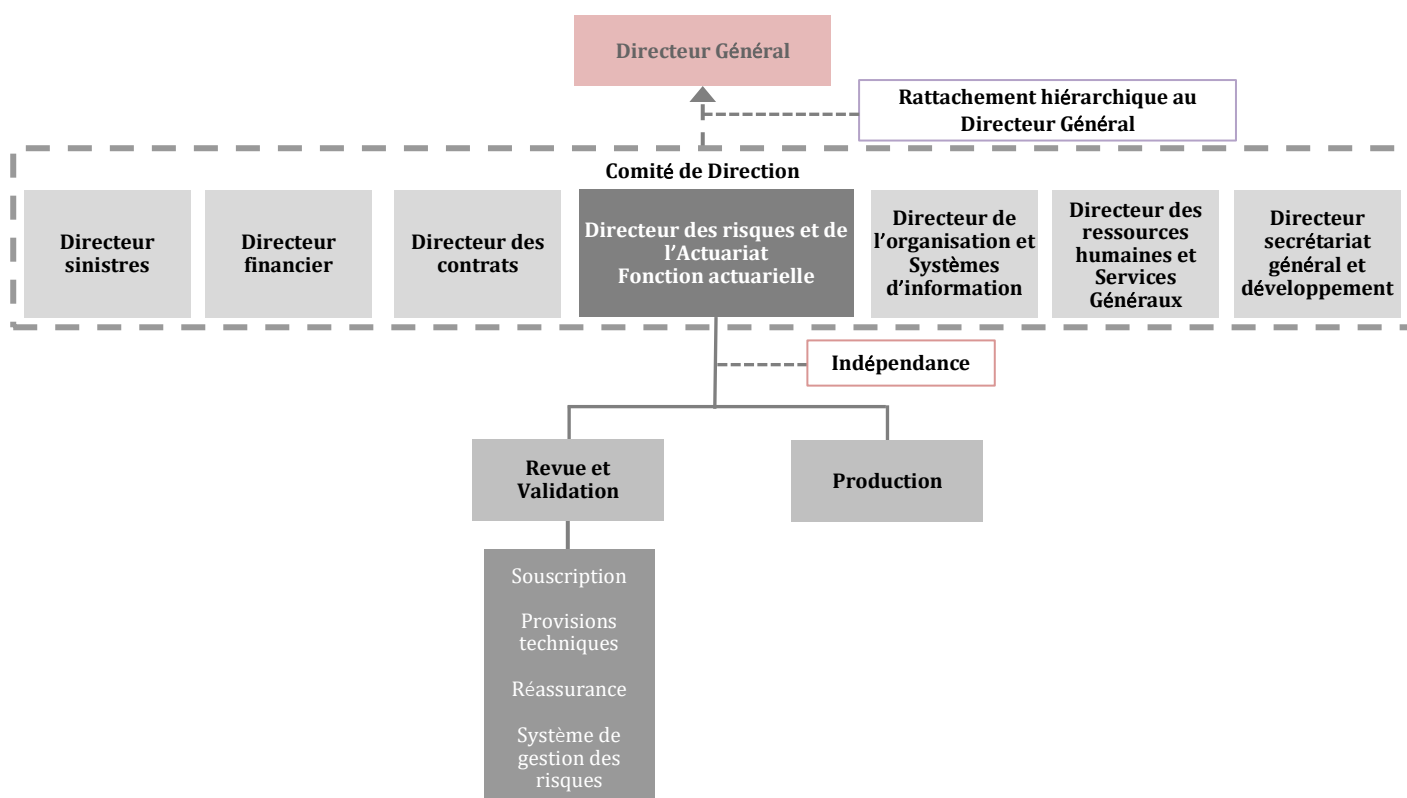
Directeur Général

Rattachement hiérarchique au Directeur Général

Comité de Direction

Directeur sinistres

Directeur financier

Directeur des contrats

Directeur des risques et de l'Actuariat Fonction actuarielle

Directeur de l'organisation et Systèmes d'information

Directeur des ressources humaines et Services Généraux

Directeur secrétariat général et développement

Indépendance

Revue et Validation

Production

Souscription

Provisions techniques

Réassurance

Système de gestion des risques